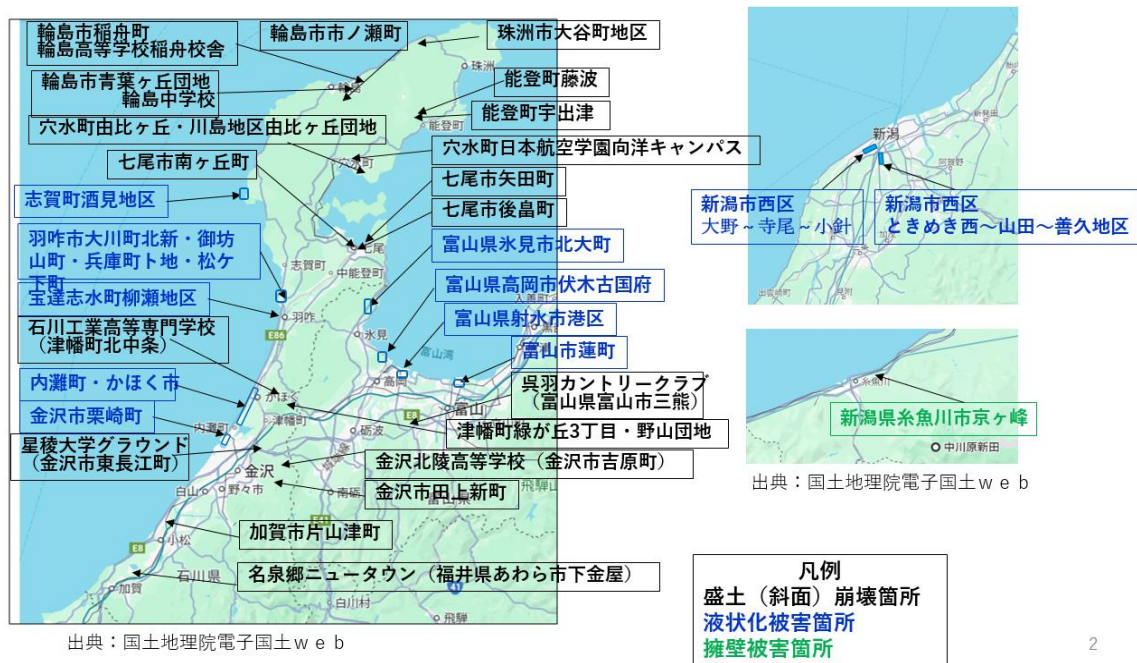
輪島市稲舟町
輪島高等学校稲舟校舎

輪島市市ノ瀬町

珠洲市大谷町地区

輪島市青葉ヶ丘団地
輪島中学校

能登町藤波

能登町宇出津

穴水町由比ヶ丘・川島地区由比ヶ丘団地

穴水町日本航空学園向洋キャンパス

七尾市南ヶ丘町

志賀町酒見地区

七尾市矢田町

七尾市後畠町

羽咋市大川町北新・御坊山町・兵庫町ト地・松ケ下町

富山県氷見市北大町

富山県高岡市伏木古国府

宝達志水町柳瀬地区

富山県射水市港区

石川工業高等専門学校
（津幡町北中条）

富山市蓮町

内灘町・かほく市

呉羽カントリークラブ
（富山県富山市三熊）

金沢市粟崎町

津幡町緑が丘3丁目・野山団地

星稜大学グラウンド
（金沢市東長江町）

金沢北陵高等学校（金沢市吉原町）

金沢市田上新町

加賀市片山津町

名泉郷ニュータウン（福井県あわら市下金屋）

珠洲
能登町
穴水町
七尾
志賀町
中能登町
羽咋
氷見
富山湾
高岡
富山
かほく
津幡町
砺波
内灘町
金沢
野々市
南砺
白山
小松
石川県
加賀
白川村
飛騨
E8
E86
E41

出典：国土地理院電子国土ｗｅｂ

新潟
新潟市西区
大野～寺尾～小針

新潟市西区
ときめき西～山田～善久地区

出雲崎町

糸魚川
新潟県糸魚川市京ヶ峰
中川原新田

出典：国土地理院電子国土ｗｅｂ

凡例
盛土（斜面）崩壊箇所
液状化被害箇所
擁壁被害箇所

2